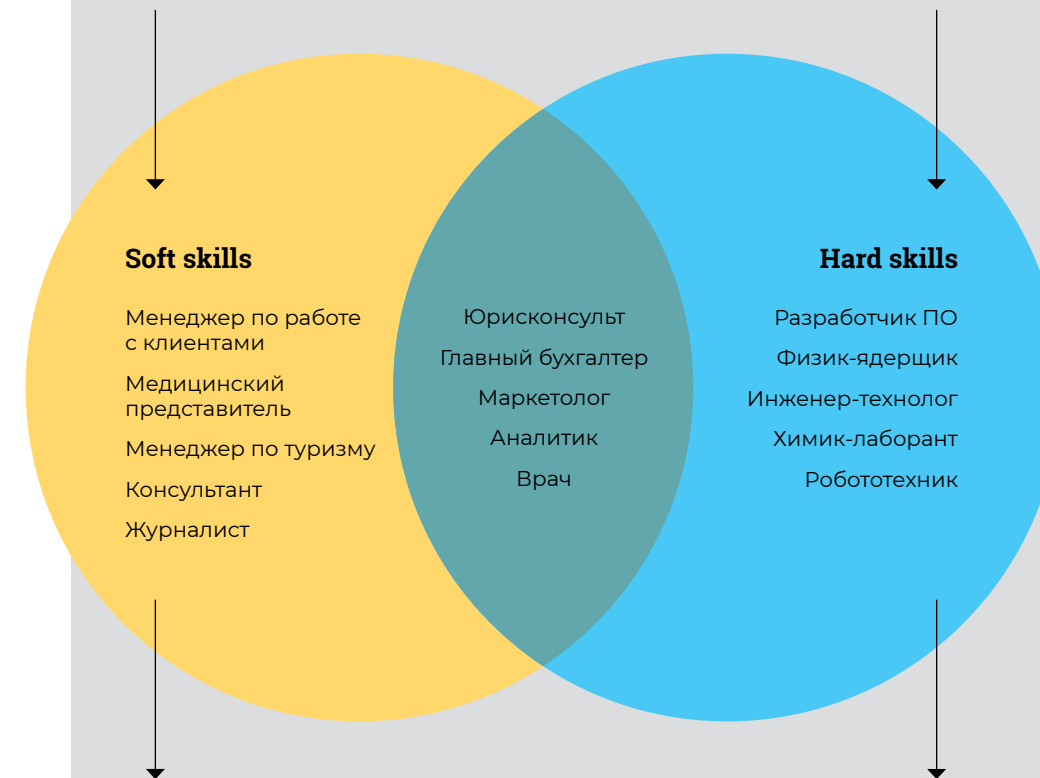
Soft skills

Менеджер по работе с клиентами

Медицинский представитель

Менеджер по туризму

Консультант

Журналист

Юрисконсульт

Главный бухгалтер

Маркетолог

Аналитик

Врач

Hard skills

Разработчик ПО

Физик-ядерщик

Инженер-технолог

Химик-лаборант

Робототехник